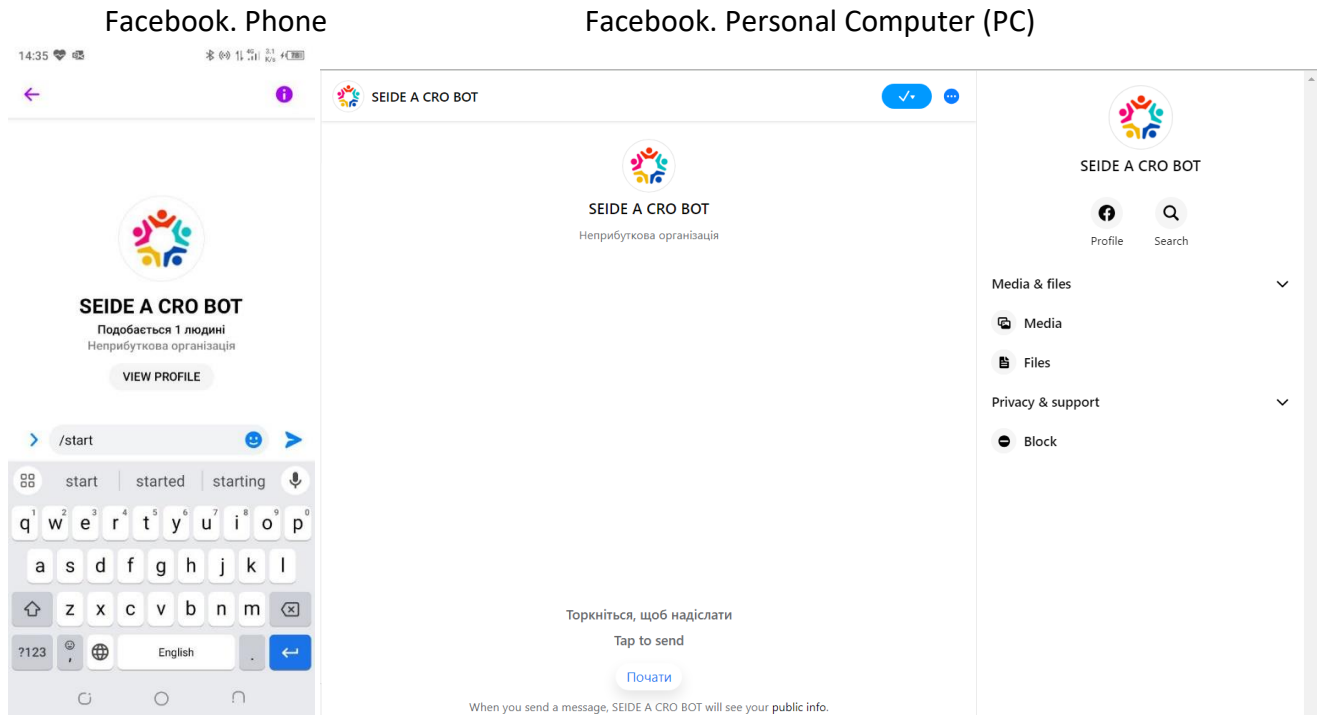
Facebook. Phone

Facebook. Personal Computer (PC)

14:35

SEIDE A CRO BOT
Подобається 1 людині
Неприбуткова організація
VIEW PROFILE

/start

start started starting

q w e r t y u i o p
a s d f g h j k l
z x c v b n m
?123 English .

SEIDE A CRO BOT

SEIDE A CRO BOT
Неприбуткова організація

Торкніться, щоб надіслати
Tap to send
Почати

When you send a message, SEIDE A CRO BOT will see your public info.

SEIDE A CRO BOT
Profile Search

Media & files
Media
Files
Privacy & support
Block